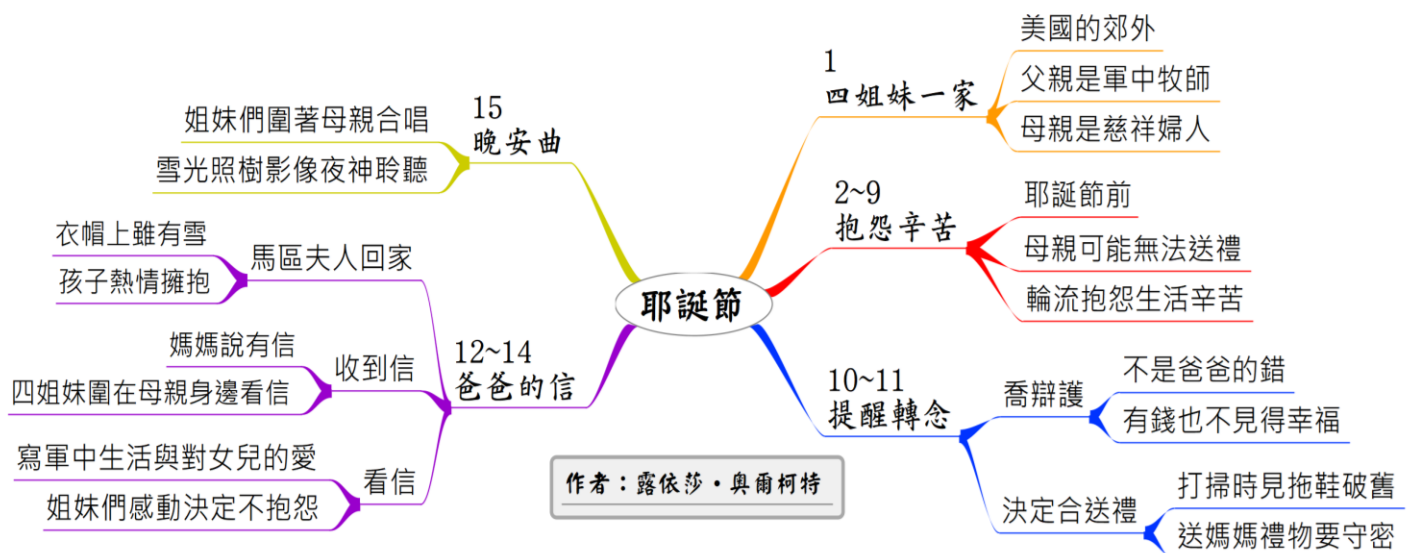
耶誕節

1
四姐妹一家
美國的郊外
父親是軍中牧師
母親是慈祥婦人

2~9
抱怨辛苦
耶誕節前
母親可能無法送禮
輪流抱怨生活辛苦

10~11
提醒轉念
喬辯護
不是爸爸的錯
有錢也不見得幸福
決定合送禮
打掃時見拖鞋破舊
送媽媽禮物要守密

12~14
爸爸的信
馬區夫人回家
衣帽上雖有雪
孩子熱情擁抱
收到信
媽媽說有信
四姐妹圍在母親身邊看信
看信
寫軍中生活與對女兒的愛
姐妹們感動決定不抱怨

15
晚安曲
姐妹們圍著母親合唱
雪光照樹影像夜神聆聽

作者：露依莎・奥爾柯特